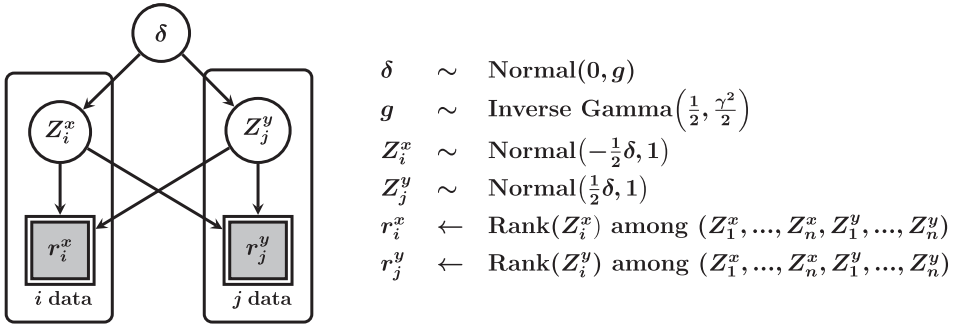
$\delta$

$Z_i^x$

$Z_j^y$

$r_i^x$

$r_j^y$

$i$ data

$j$ data

$\delta \sim \text{Normal}(0, g)$
$g \sim \text{Inverse Gamma}\left(\frac{1}{2}, \frac{\gamma^2}{2}\right)$
$Z_i^x \sim \text{Normal}\left(-\frac{1}{2}\delta, 1\right)$
$Z_j^y \sim \text{Normal}\left(\frac{1}{2}\delta, 1\right)$
$r_i^x \leftarrow \text{Rank}(Z_i^x) \text{ among } (Z_1^x, ..., Z_n^x, Z_1^y, ..., Z_n^y)$
$r_j^y \leftarrow \text{Rank}(Z_i^y) \text{ among } (Z_1^x, ..., Z_n^x, Z_1^y, ..., Z_n^y)$